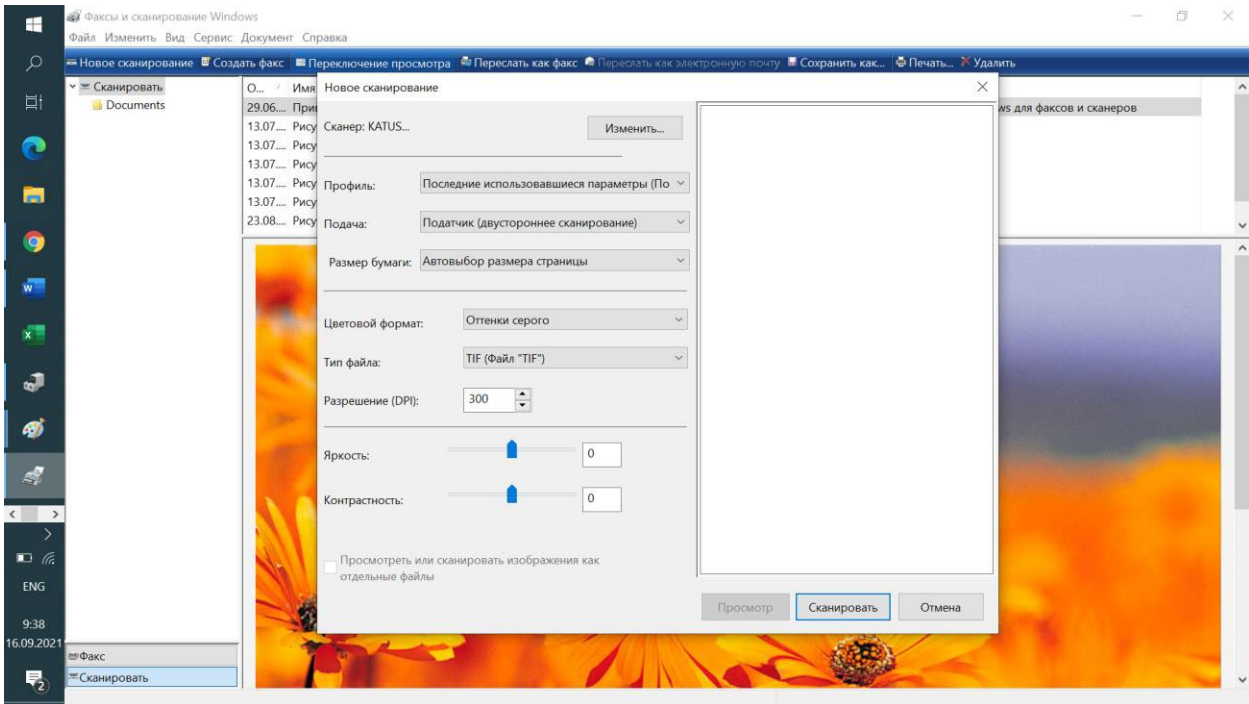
Факсы и сканирование Windows
Файл Изменить Вид Сервис Документ Справка
Новое сканирование Создать факс Переключение просмотра Переслать как факс Переслать как электронную почту Сохранить как... Печать... Удалить

Сканировать
Documents

О... Имя
29.06.... При
13.07.... Рису
13.07.... Рису
13.07.... Рису
13.07.... Рису
13.07.... Рису
23.08.... Рису

ws для факсов и сканеров

Новое сканирование
Сканер: KATUS...
Изменить...
Профиль: Последние использовавшиеся параметры (По
Подача: Податчик (двустороннее сканирование)
Размер бумаги: Автовыбор размера страницы
Цветовой формат: Оттенки серого
Тип файла: TIF (Файл "TIF")
Разрешение (DPI): 300
Яркость: 0
Контрастность: 0
Просмотреть или сканировать изображения как отдельные файлы
Просмотр Сканировать Отмена

Факс
Сканировать

ENG
9:38
16.09.2021